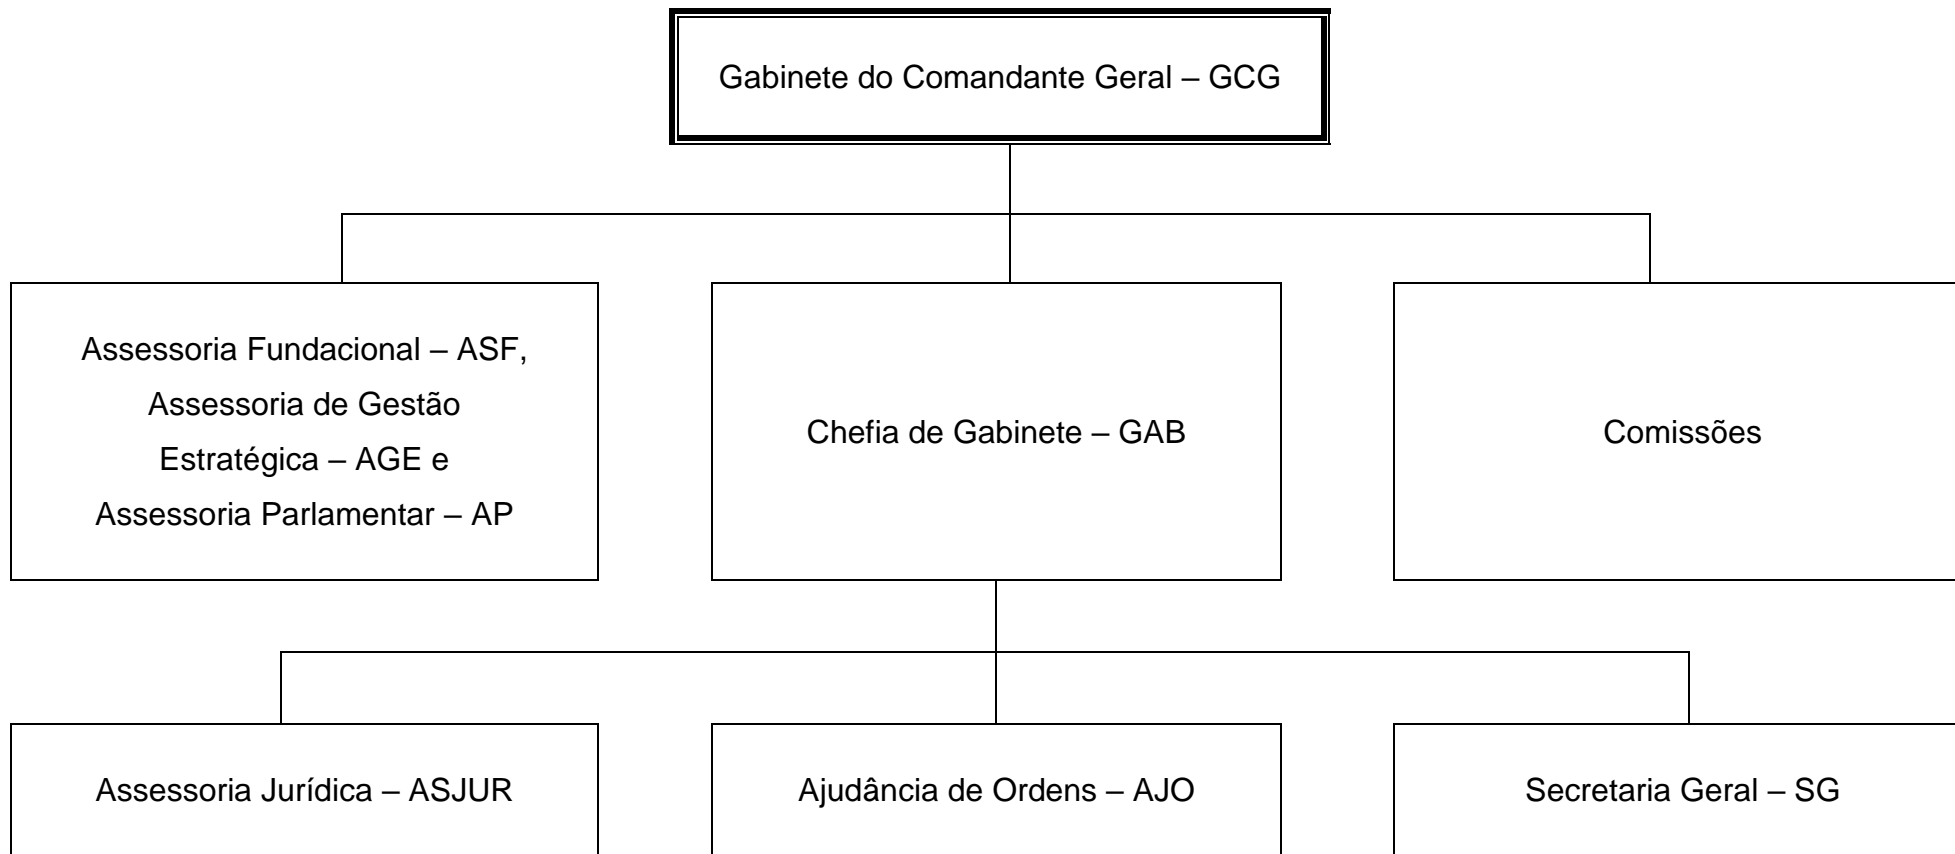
Gabinete do Comandante Geral – GCG

Assessoria Fundacional – ASF, Assessoria de Gestão Estratégica – AGE e Assessoria Parlamentar – AP

Chefia de Gabinete – GAB

Comissões

Assessoria Jurídica – ASJUR

Ajudância de Ordens – AJO

Secretaria Geral – SG